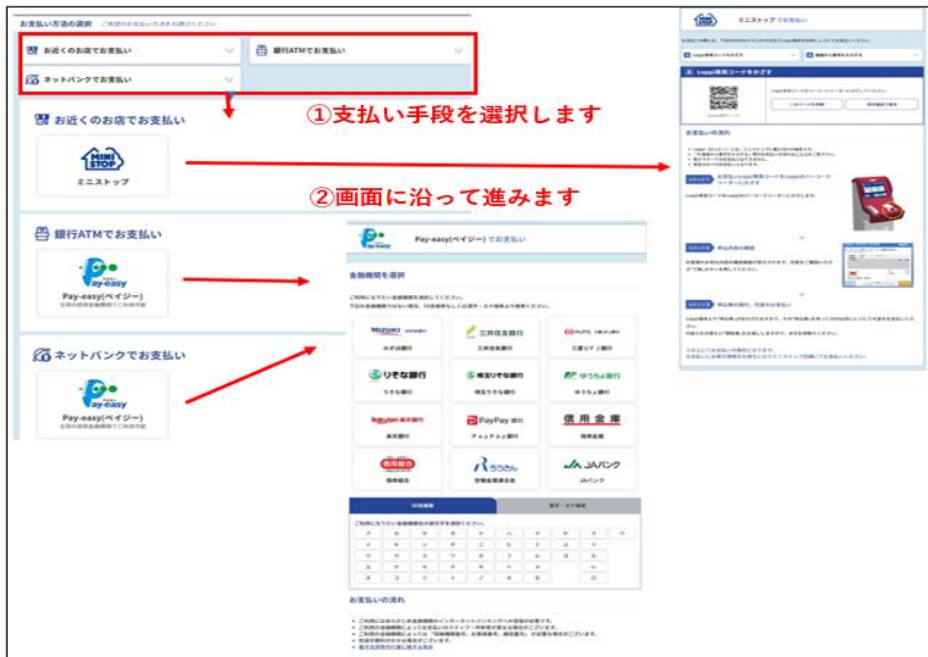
お支払い方法の選択

お近くのお店でお支払い

銀行ATMでお支払い

ネットバンクでお支払い

①支払い手段を選択します

お近くのお店でお支払い

MINI STOP

ミニストップ

②画面に沿って進みます

銀行ATMでお支払い

Pay-easy

Pay-easy(ペイジー)

ネットバンクでお支払い

Pay-easy

Pay-easy(ペイジー)

Pay-easy(ペイジー)でお支払い

金融機関を選択

MIZUHO みずほ銀行

三井住友銀行

MUFG 三菱UFJ銀行

りそな銀行

埼玉りそな銀行

ゆうちょ銀行

Rakuten 楽天銀行

PayPay銀行

信用金庫

信用組合

ろうきん

JAバンク

お支払いの流れ

ミニストップでお支払い

Loppi専用コードをかざす

お支払いの流れ

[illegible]